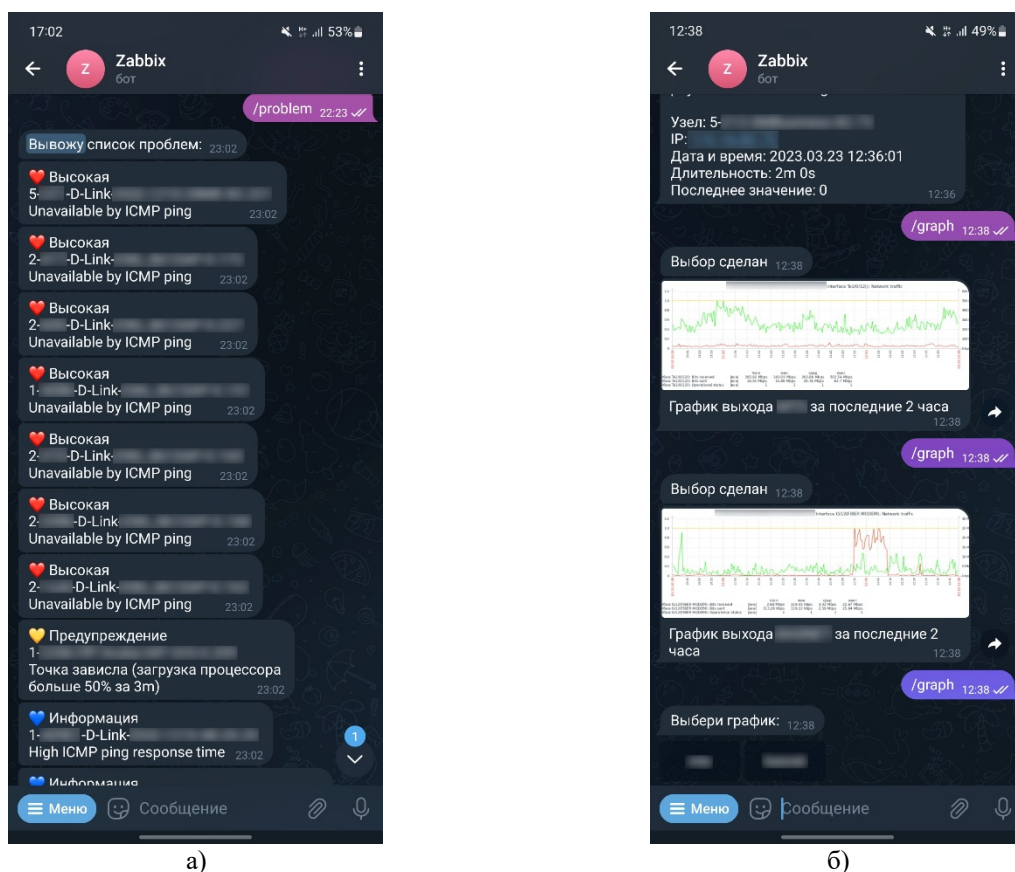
17:02
53%
Zabbix
бот

/problem 22:23

Вывожу список проблем: 23:02

❤️ Высокая
5-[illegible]-D-Link-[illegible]
Unavailable by ICMP ping 23:02

❤️ Высокая
2-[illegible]-D-Link-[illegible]
Unavailable by ICMP ping 23:02

❤️ Высокая
2-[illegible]-D-Link-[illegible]
Unavailable by ICMP ping 23:02

❤️ Высокая
1-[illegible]-D-Link-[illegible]
Unavailable by ICMP ping 23:02

❤️ Высокая
2-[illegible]-D-Link-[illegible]
Unavailable by ICMP ping 23:02

❤️ Высокая
2-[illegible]-D-Link-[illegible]
Unavailable by ICMP ping 23:02

❤️ Высокая
2-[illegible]-D-Link-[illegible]
Unavailable by ICMP ping 23:02

💛 Предупреждение
1-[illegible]
Точка зависла (загрузка процессора больше 50% за 3m) 23:02

💙 Информация
1-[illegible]-D-Link-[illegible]
High ICMP ping response time 23:02

💙 Информация

1

Меню Сообщение

а)

12:38
49%
Zabbix
бот

Узел: 5-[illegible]
IP: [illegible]
Дата и время: 2023.03.23 12:36:01
Длительность: 2m 0s
Последнее значение: 0 12:36

/graph 12:38

Выбор сделан 12:38

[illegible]

График выхода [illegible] за последние 2 часа 12:38

/graph 12:38

Выбор сделан 12:38

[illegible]

График выхода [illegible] за последние 2 часа 12:38

/graph 12:38

Выбери график: 12:38

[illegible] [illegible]

Меню Сообщение

б)